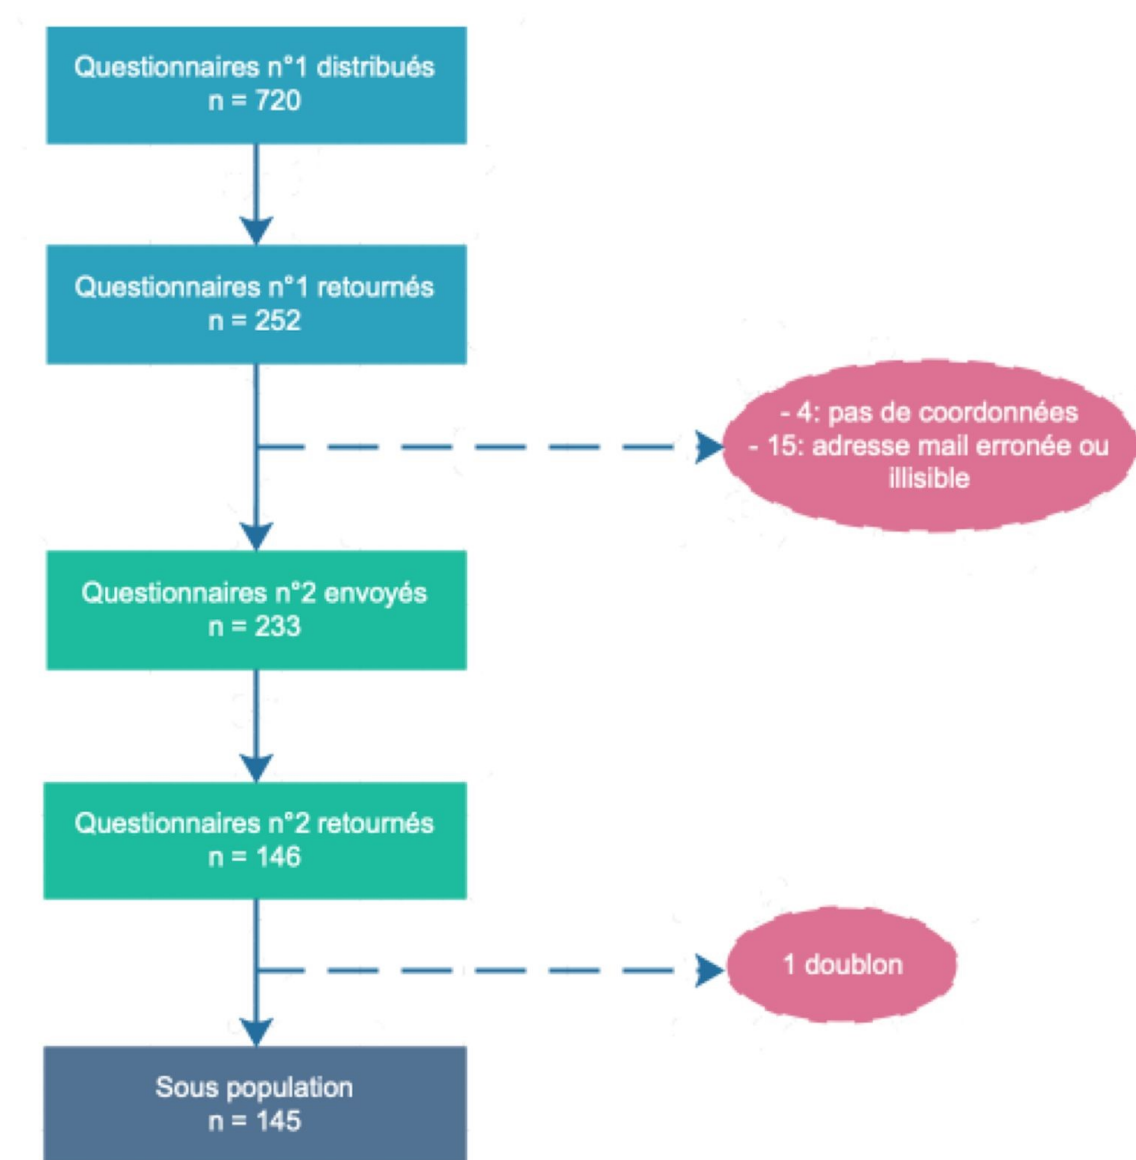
Questionnaires n°1 distribués
n = 720

Questionnaires n°1 retournés
n = 252

- 4: pas de coordonnées
- 15: adresse mail erronée ou illisible

Questionnaires n°2 envoyés
n = 233

Questionnaires n°2 retournés
n = 146

1 doublon

Sous population
n = 145